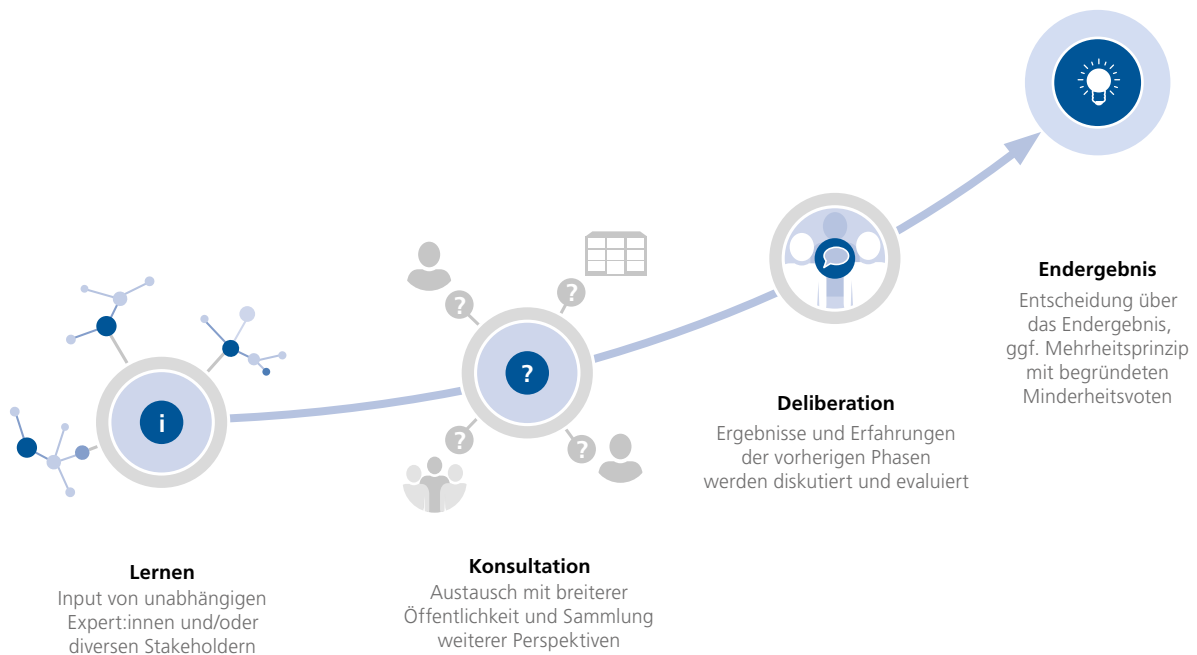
Endergebnis
Entscheidung über das Endergebnis, ggf. Mehrheitsprinzip mit begründeten Minderheitsvoten

Deliberation
Ergebnisse und Erfahrungen der vorherigen Phasen werden diskutiert und evaluiert

i

?

?

?

?

?

Lernen
Input von unabhängigen Expert:innen und/oder diversen Stakeholdern

Konsultation
Austausch mit breiterer Öffentlichkeit und Sammlung weiterer Perspektiven